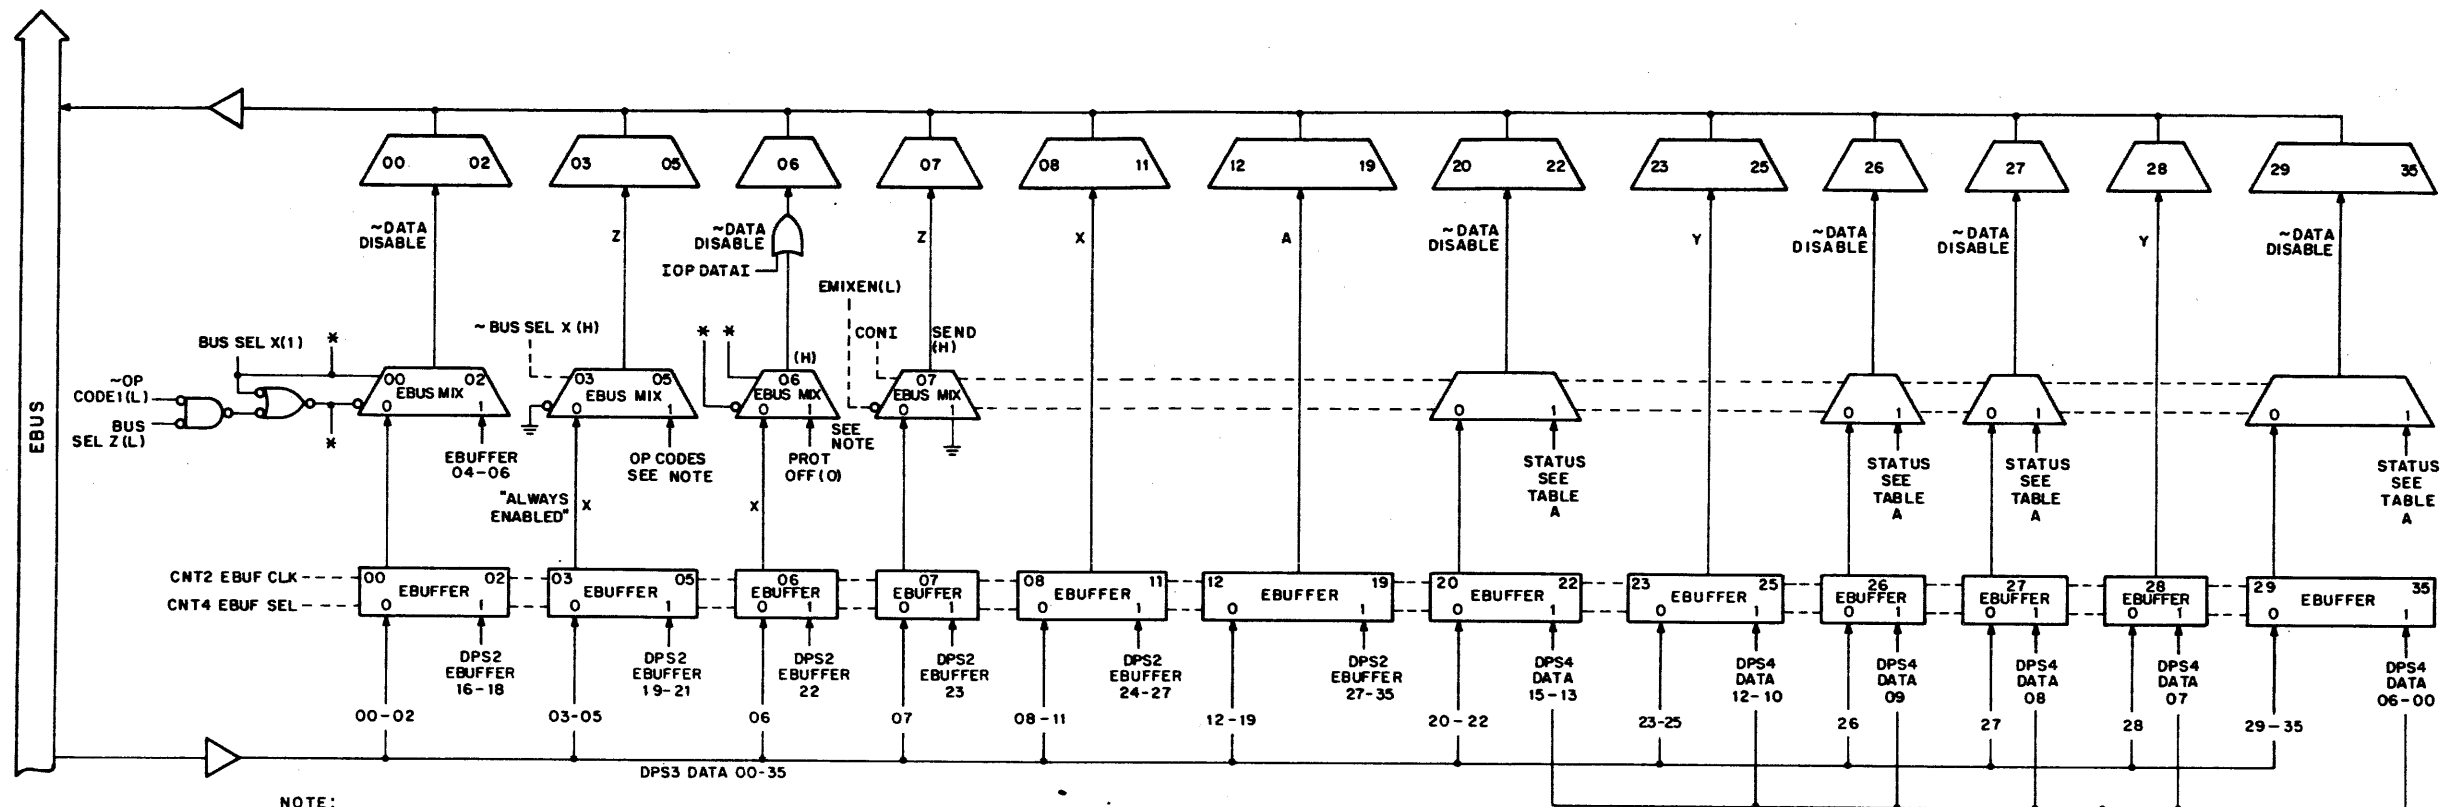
EBUS

00 02
03 05
06
07
08 11
12 19
20 22
23 25
26
27
28
29 35

~DATA DISABLE
Z
~DATA DISABLE
IOP DATAI
Z
X
A
~DATA DISABLE
Y
~DATA DISABLE
~DATA DISABLE
Y
~DATA DISABLE

EMIXEN(L)
CONI
SEND (H)
BUS SEL X(1)
*
~BUS SEL X (H)
* *
(H)
~OP CODE1(L)
BUS SEL Z(L)
00 EBUS MIX 02
0 1
03 EBUS MIX 05
0 1
06 EBUS MIX
0 1
07 EBUS MIX
0 1
0 1
0 1
0 1
0 1
*
EBUFFER 04-06
OP CODES SEE NOTE
SEE NOTE
PROT OFF(O)
STATUS SEE TABLE A
STATUS SEE TABLE A
STATUS SEE TABLE A
STATUS SEE TABLE A
"ALWAYS ENABLED"
X
X

CNT2 EBUF CLK
CNT4 EBUF SEL
00 EBUFFER 02
0 1
03 EBUFFER 05
0 1
06 EBUFFER
0 1
07 EBUFFER
0 1
08 EBUFFER 11
0 1
12 EBUFFER 19
0 1
20 EBUFFER 22
0 1
23 EBUFFER 25
0 1
26 EBUFFER
0 1
27 EBUFFER
0 1
28 EBUFFER
0 1
29 EBUFFER 35
0 1

DPS2 EBUFFER 16-18
DPS2 EBUFFER 19-21
DPS2 EBUFFER 22
DPS2 EBUFFER 23
DPS2 EBUFFER 24-27
DPS2 EBUFFER 27-35
DPS4 DATA 15-13
DPS4 DATA 12-10
DPS4 DATA 09
DPS4 DATA 08
DPS4 DATA 07
DPS4 DATA 06-00

00-02
03-05
06
07
08-11
12-19
20-22
23-25
26
27
28
29-35

DPS3 DATA 00-35

NOTE: